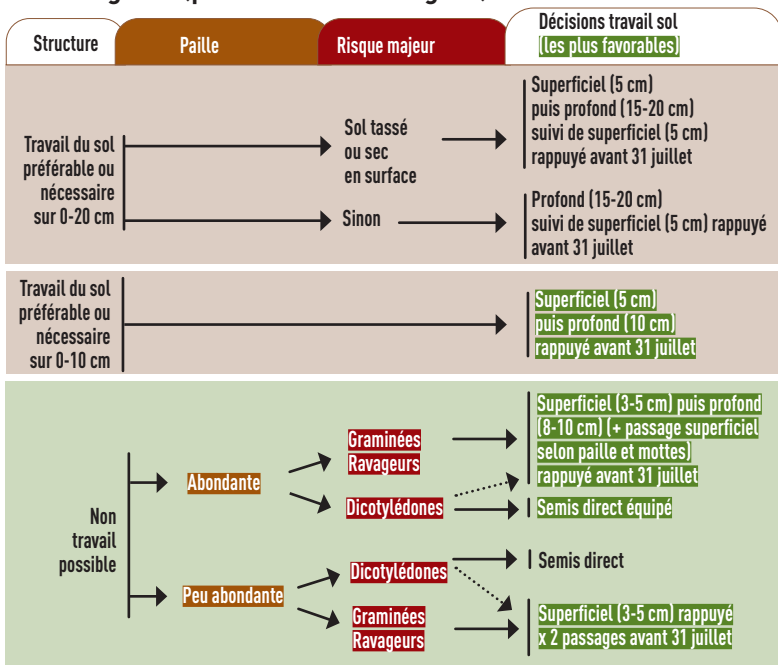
| Structure | Paille | Risque majeur | Décisions travail sol (les plus favorables) |
|---|---|---|---|

Travail du sol préférable ou nécessaire sur 0-20 cm

Sol tassé ou sec en surface

Superficiel (5 cm) puis profond (15-20 cm) suivi de superficiel (5 cm) rappuyé avant 31 juillet

Sinon

Profond (15-20 cm) suivi de superficiel (5 cm) rappuyé avant 31 juillet

Travail du sol préférable ou nécessaire sur 0-10 cm

Superficiel (5 cm) puis profond (10 cm) rappuyé avant 31 juillet

Non travail possible

Abondante

Graminées Ravageurs

Superficiel (3-5 cm) puis profond (8-10 cm) (+ passage superficiel selon paille et mottes) rappuyé avant 31 juillet

Dicotylédones

Semis direct équipé

Peu abondante

Dicotylédones

Semis direct

Graminées Ravageurs

Superficiel (3-5 cm) rappuyé x 2 passages avant 31 juillet